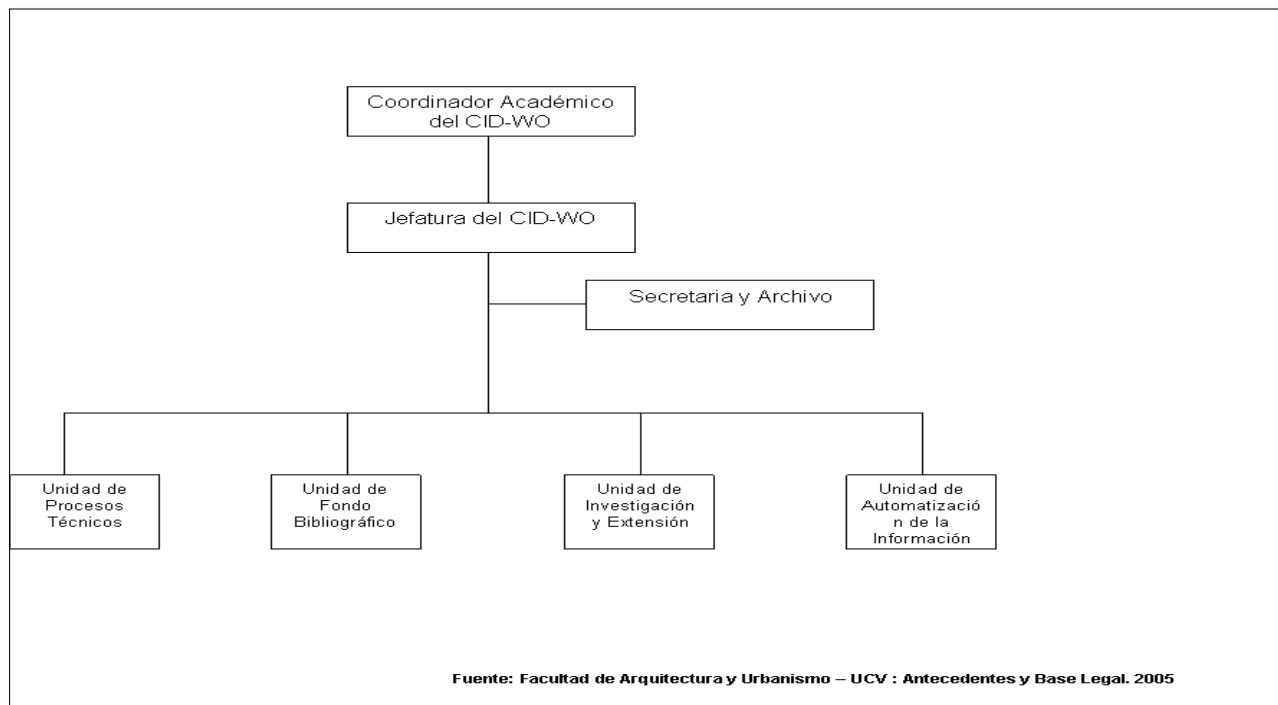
Coordinador Académico del CID-WO

Jefatura del CID-WO

Secretaria y Archivo

Unidad de Procesos Técnicos

Unidad de Fondo Bibliográfico

Unidad de Investigación y Extensión

Unidad de Automatizació n de la Información

Fuente: Facultad de Arquitectura y Urbanismo – UCV : Antecedentes y Base Legal. 2005